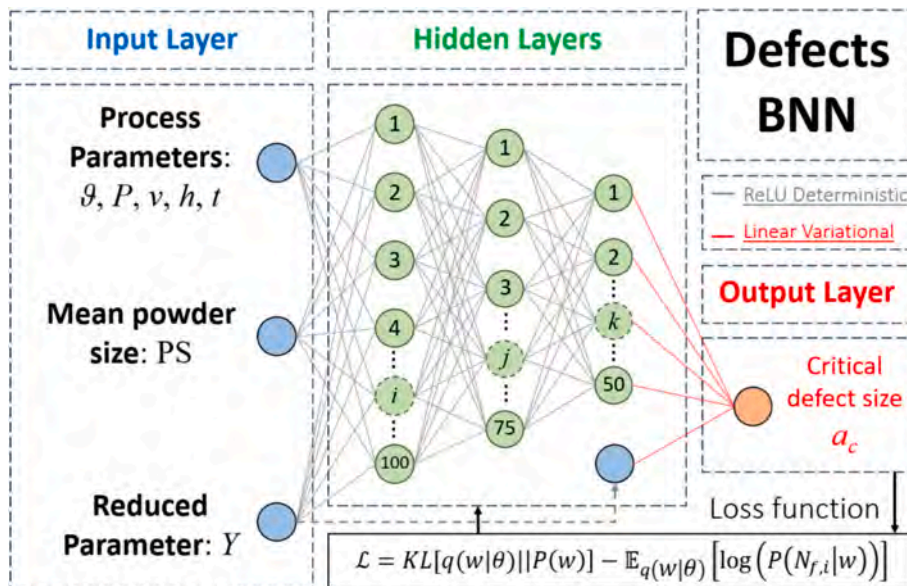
Input Layer

Hidden Layers

Defects BNN

Process Parameters: $\vartheta, P, v, h, t$

Mean powder size: PS

Reduced Parameter: $Y$

1
2
3
4
$i$
100

1
2
3
$j$
75

1
2
$k$
50

ReLU Deterministic

Linear Variational

Output Layer

Critical defect size $a_c$

Loss function

$\mathcal{L} = KL[q(w|\theta)||P(w)] - \mathbb{E}_{q(w|\theta)}\left[\log\left(P(N_{f,i}|w)\right)\right]$